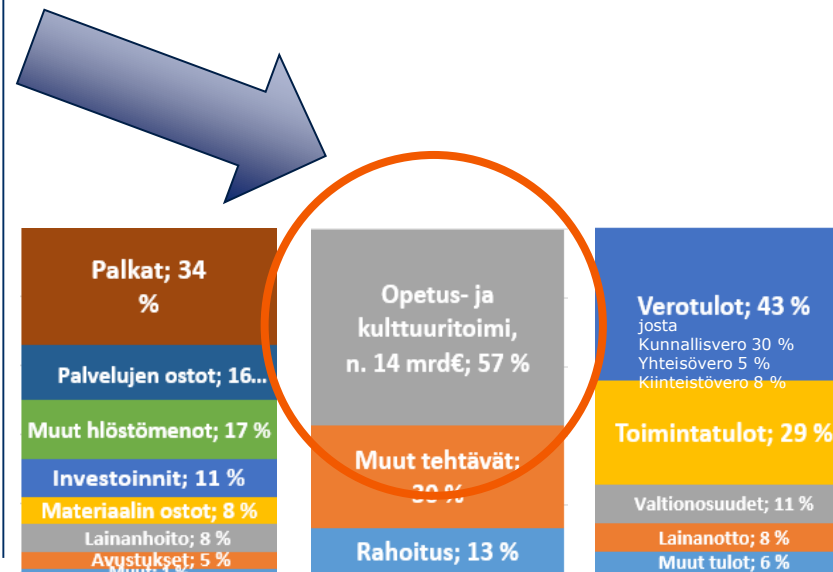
Palkat; 34 %

Palvelujen ostot; 16...

Muut hlöstömenot; 17 %

Investoinnit; 11 %

Materiaalin ostot; 8 %

Lainanhoito; 8 %

Avustukset; 5 %

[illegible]

Opetus- ja kulttuuritoimi, n. 14 mrd€; 57 %

Muut tehtävät: 30 %

Rahoitus; 13 %

Verotulot; 43 %
josta
Kunnallisvero 30 %
Yhteisövero 5 %
Kiinteistövero 8 %

Toimintatulot; 29 %

Valtionosuudet; 11 %

Lainanotto; 8 %

Muut tulot; 6 %